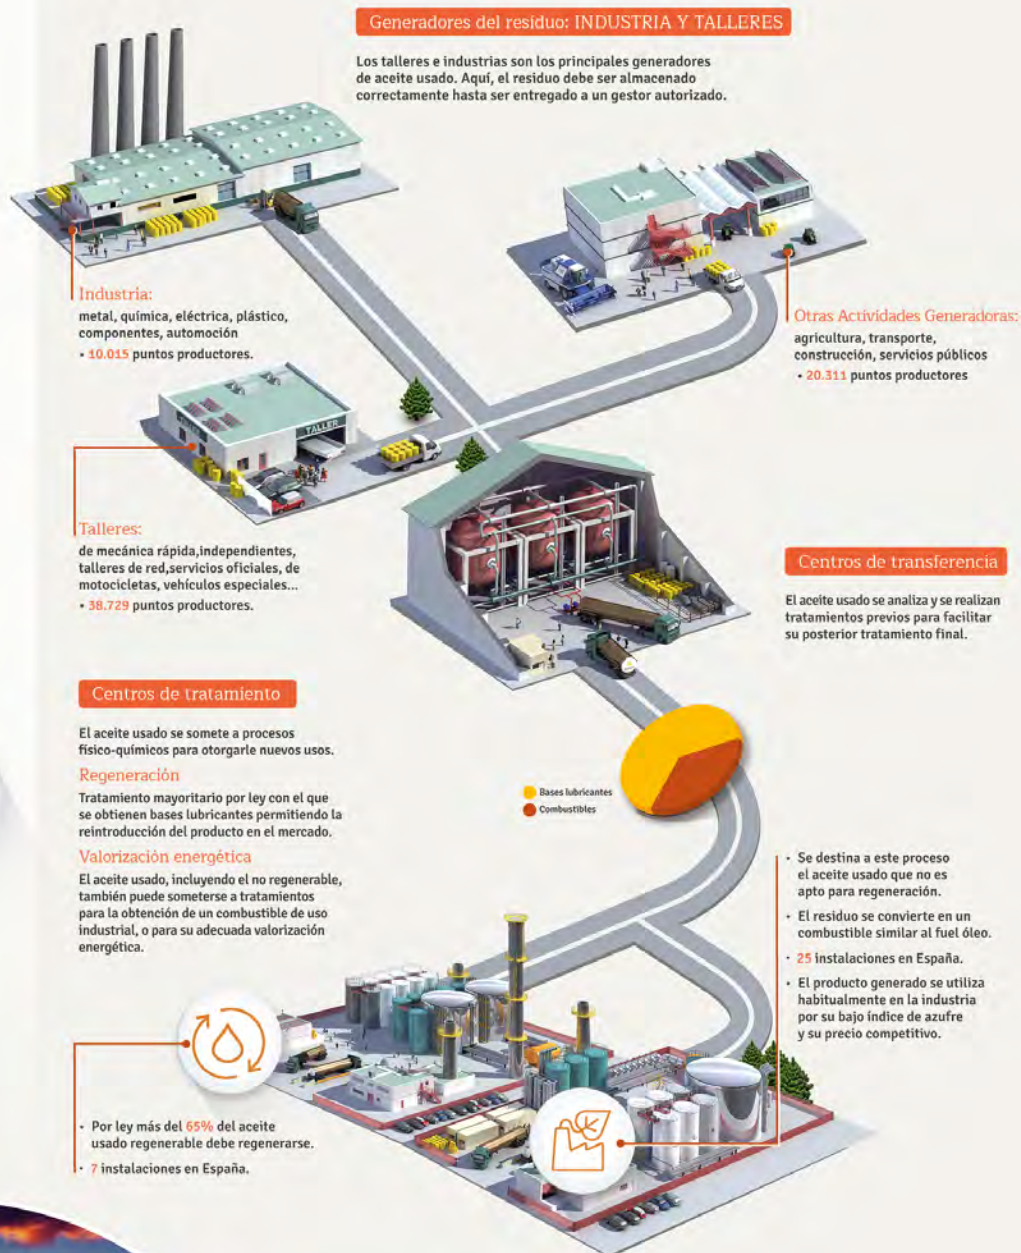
Generadores del residuo: INDUSTRIA Y TALLERES

Los talleres e industrias son los principales generadores de aceite usado. Aquí, el residuo debe ser almacenado correctamente hasta ser entregado a un gestor autorizado.

Industria:
metal, química, eléctrica, plástico, componentes, automoción
• 10.015 puntos productores.

Otras Actividades Generadoras:
agricultura, transporte, construcción, servicios públicos
• 20.311 puntos productores

TALLER

Talleres:
de mecánica rápida,independientes, talleres de red,servicios oficiales, de motocicletas, vehículos especiales...
• 38.729 puntos productores.

Centros de transferencia

El aceite usado se analiza y se realizan tratamientos previos para facilitar su posterior tratamiento final.

Centros de tratamiento

El aceite usado se somete a procesos físico-químicos para otorgarle nuevos usos.

Regeneración
Tratamiento mayoritario por ley con el que se obtienen bases lubricantes permitiendo la reintroducción del producto en el mercado.

Valorización energética
El aceite usado, incluyendo el no regenerable, también puede someterse a tratamientos para la obtención de un combustible de uso industrial, o para su adecuada valorización energética.

Bases lubricantes
Combustibles

• Se destina a este proceso el aceite usado que no es apto para regeneración.
• El residuo se convierte en un combustible similar al fuel óleo.
• 25 instalaciones en España.
• El producto generado se utiliza habitualmente en la industria por su bajo índice de azufre y su precio competitivo.

• Por ley más del 65% del aceite usado regenerable debe regenerarse.
• 7 instalaciones en España.